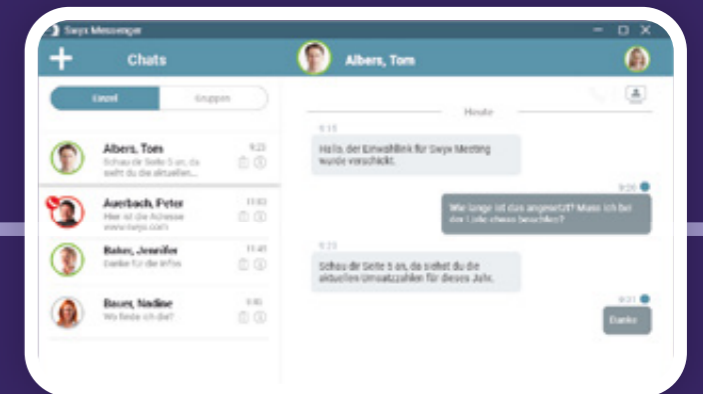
Swyx Messenger

+ Chats

Albers, Tom

Einzel Gruppen

Albers, Tom 9:23
Schau dir Seite 5 an, da siehst du die aktuellen...

Auerbach, Peter 11:03
Hier ist die Adresse www.swyx.com

Baker, Jennifer 11:45
Danke für die Infos

Bauer, Nadine 9:41
Wo finde ich die?

Heute

9:15
Hallo, der Einwahllink für Swyx Meeting wurde verschickt.

9:20
Wie lange ist das angesetzt? Muss ich bei der Liste etwas beachten?

9:23
Schau dir Seite 5 an, da siehst du die aktuellen Umsatzzahlen für dieses Jahr.

9:31
Danke